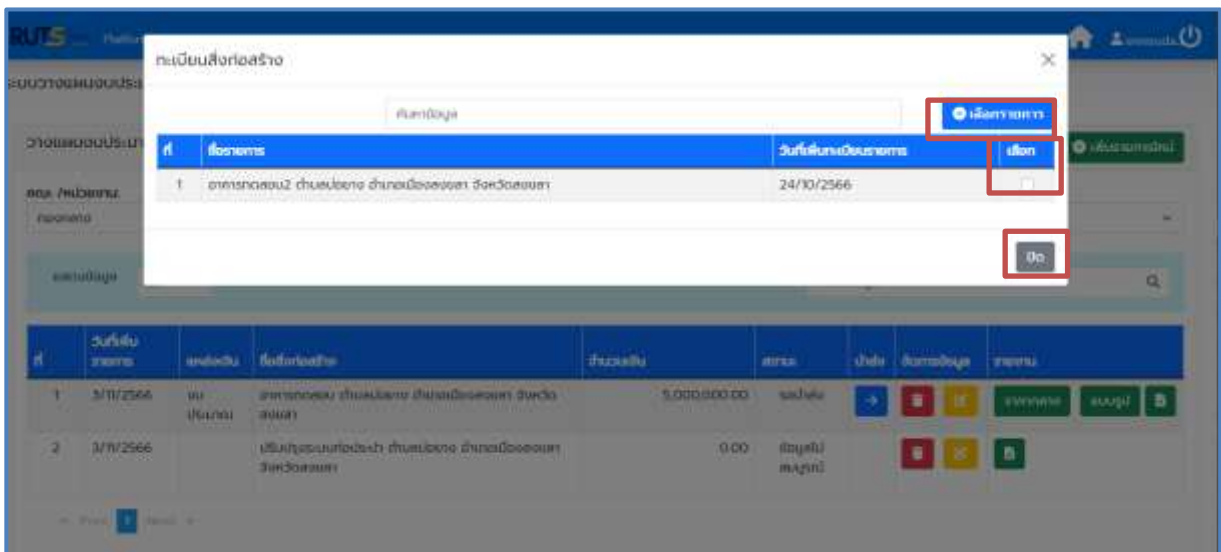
RUTS

ทะเบียนสิ่งก่อสร้าง

ค้นหาข้อมูล

เลือกรายการ

| ที่ | ชื่อรายการ | วันที่เพิ่มทะเบียนรายการ | เลือก |
|---|---|---|---|
| 1 | อาคารทดสอบ2 ตำบลบ่อยาง อำเภอเมืองสงขลา จังหวัดสงขลา | 24/10/2566 | |

ปิด

ระบบวางแผนงบประมาณ

วางแผนงบประมาณ

คณะ /หน่วยงาน

กองกลาง

เพิ่มรายการใหม่

แสดงข้อมูล

| ที่ | วันที่เพิ่มรายการ | แหล่งเงิน | ชื่อสิ่งก่อสร้าง | จำนวนเงิน | สถานะ | นำส่ง | จัดการข้อมูล | รายงาน |
|---|---|---|---|---|---|---|---|---|
| 1 | 3/11/2566 | งบประมาณ | อาคารทดสอบ ตำบลบ่อยาง อำเภอเมืองสงขลา จังหวัดสงขลา | 5,000,000.00 | รอนำส่ง | | | รายการ แบบรูป |
| 2 | 3/11/2566 | | ปรับปรุงระบบท่อประปา ตำบลบ่อยาง อำเภอเมืองสงขลา จังหวัดสงขลา | 0.00 | ข้อมูลไม่สมบูรณ์ | | | |

Prev 1 Next